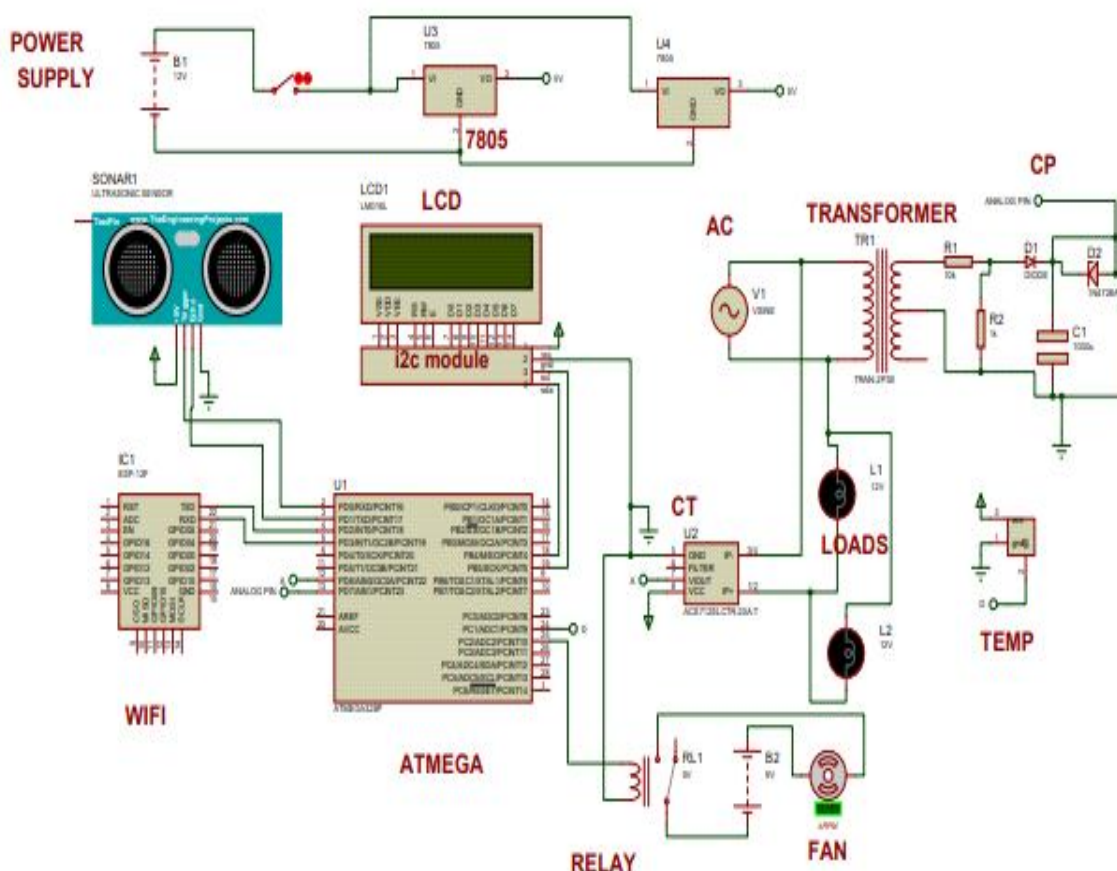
POWER SUPPLY

B1
12V

U3
7805

VI VO

5V

U4
7805

VI VO

5V

7805

SONAR1
ULTRASONIC SENSOR

www.TheEngineeringProjects.com

LCD1
LM016L

LCD

i2c module

AC

V1

TRANSFORMER

TR1

R1

D1

D2

R2

C1

CP

ANALOG PIN

IC1
ESP-12F

WIFI

U1

ATMEGA

CT

U2

GND
FILTER
VIOUT
VCC

IP+
IP-

A

L1
12V

LOADS

L2
12V

TEMP

ANALOG PIN

RL1

B2

RELAY

FAN